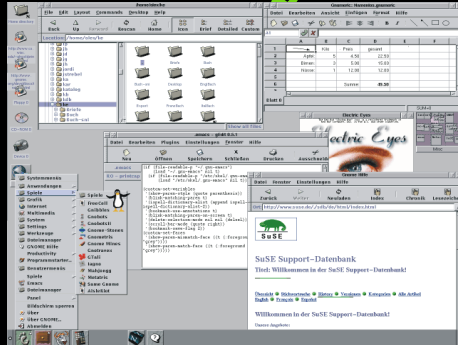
Datei Edit Layout Commands Fenster Help
Back Up Refresh Rescan Home Icon Brief Detailed Custom
Location: /home/tilos/kte

Datei Bearbeiten Ansicht Einfügen Format Hilfe

| | Kilo | Preis | gesamt |
|---|---|---|---|
| Äpfel | 5 | 4.50 | 22.50 |
| Birnen | 3 | 3.40 | 10.00 |
| Nüsse | 1 | 12.00 | 12.00 |
| | | Summe | 44.50 |

Electric Eyes

Datei Bearbeiten Plugins Einstellungen Fenster Hilfe
Neu Öffnen Speichern Schließen Drucken Ausschneiden

Datei Fenster Einstellungen Hilfe
Zurück Vorwärts Neuladen Index Chronik Lesezeichen
http://www.suse.de/sdb/de/html/index.html

SuSE Support–Datenbank
Titel: Willkommen in der SuSE Support–Datenbank!
Übersicht Stichwortsuche Historie Versionen Kategorien Alle Artikel
English Français Español
Willkommen in der SuSE Support–Datenbank!
Unsere Angebote:

Systemmenü
Anwendungen
Spiele
Grafik
Internet
Multimedia
System
Settings
Werkzeuge
Dateimanager
GNOME Hilfe
Productivity
Programmstarter
Benutzermenü
Spiele
Umas
Dateimanager
Panel
Bildschirm sperren
Über
Abmelden

Spiele
FreeCell
Gnibbles
Gnobots
Gnome-Stones
Gnometris
Gnome Mines
Gnotravex
GTali
Iagno
Mahjongg
Mstairs
Same Gnome
AisleRiot

Show all files